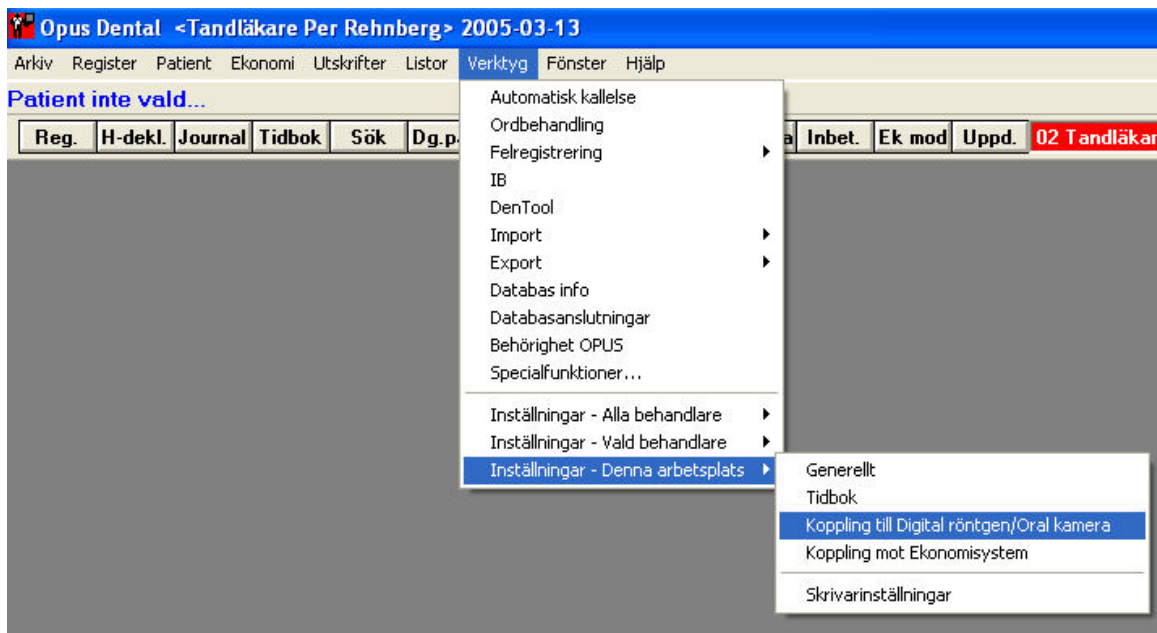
Opus Dental <Tandläkare Per Rehnberg> 2005-03-13

Arkiv Register Patient Ekonomi Utskrifter Listor Verktyg Fönster Hjälp

Patient inte vald...

Reg. H-dekl. Journal Tidbok Sök Dg.p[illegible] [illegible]a Inbet. Ek mod Uppd. 02 Tandläkar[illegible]

Automatisk kallelse
Ordbehandling
Felregistrering
IB
DenTool
Import
Export
Databas info
Databasanslutningar
Behörighet OPUS
Specialfunktioner...
Inställningar - Alla behandlare
Inställningar - Vald behandlare
Inställningar - Denna arbetsplats

Generellt
Tidbok
Koppling till Digital röntgen/Oral kamera
Koppling mot Ekonomisystem
Skrivarinställningar